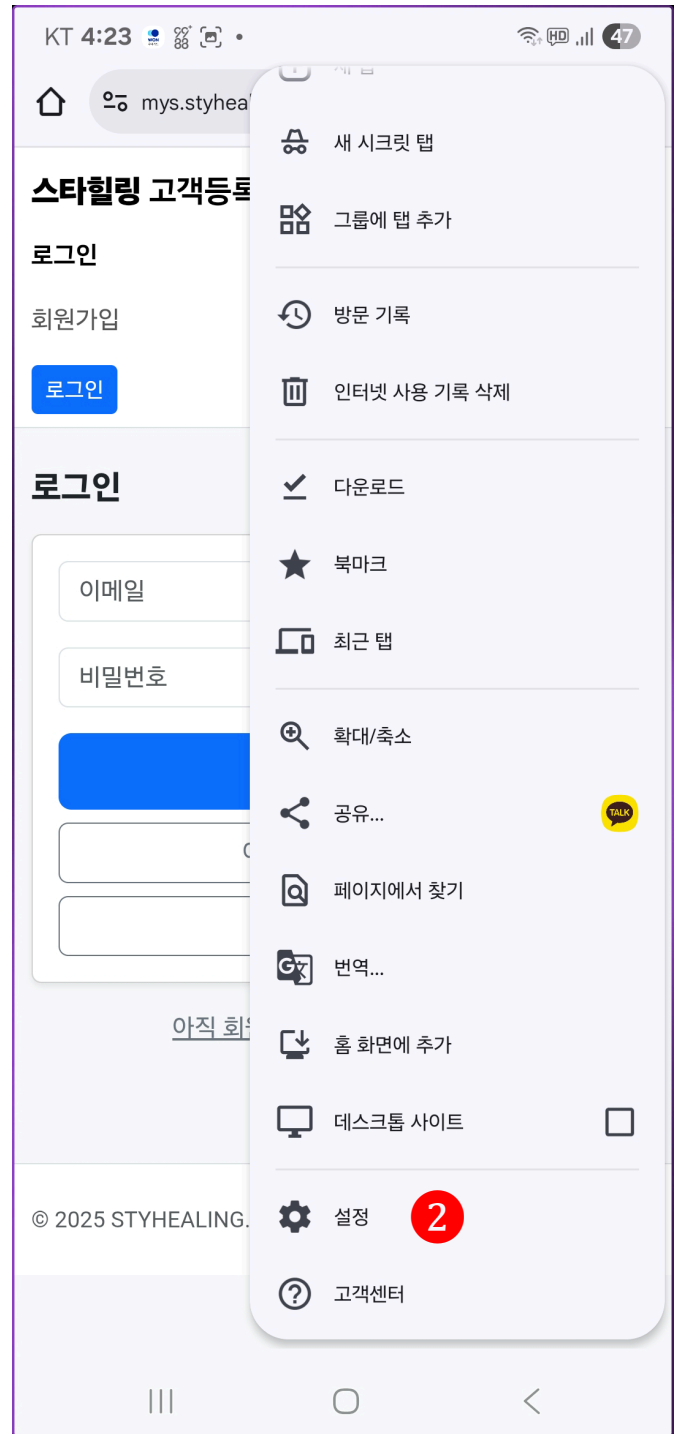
KT 4:23 • HD 47

mys.styhea

스타힐링 고객등록

로그인

회원가입

로그인

로그인

이메일

비밀번호

아직 회

© 2025 STYHEALING.

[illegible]

새 시크릿 탭

그룹에 탭 추가

방문 기록

인터넷 사용 기록 삭제

다운로드

북마크

최근 탭

확대/축소

공유...

TALK

페이지에서 찾기

번역...

홈 화면에 추가

데스크톱 사이트

설정

2

고객센터